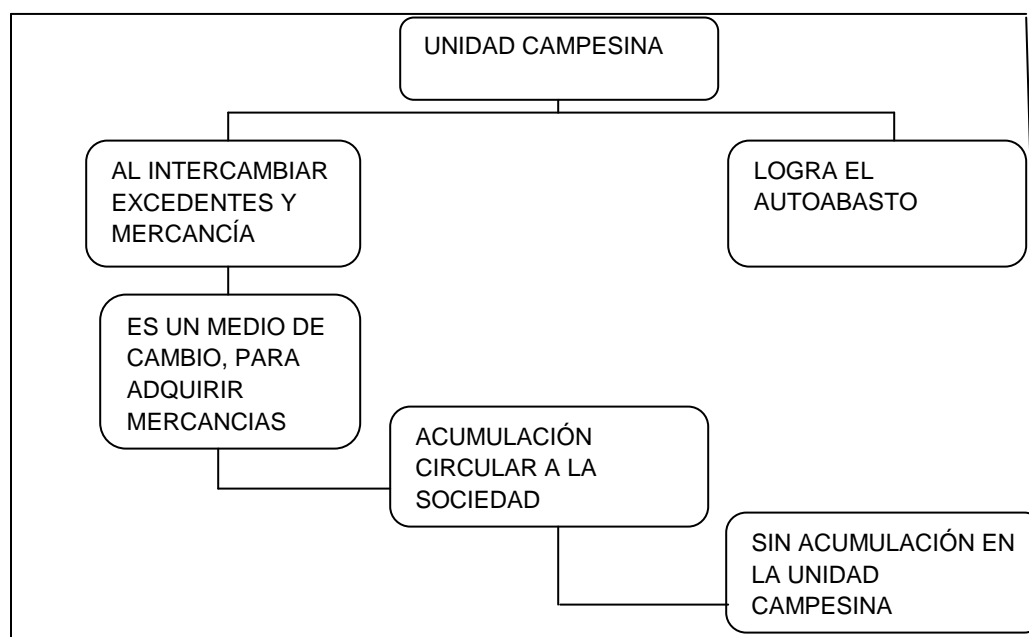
UNIDAD CAMPESINA

AL INTERCAMBIAR EXCEDENTES Y MERCANCÍA

LOGRA EL AUTOABASTO

ES UN MEDIO DE CAMBIO, PARA ADQUIRIR MERCANCIAS

ACUMULACIÓN CIRCULAR A LA SOCIEDAD

SIN ACUMULACIÓN EN LA UNIDAD CAMPESINA